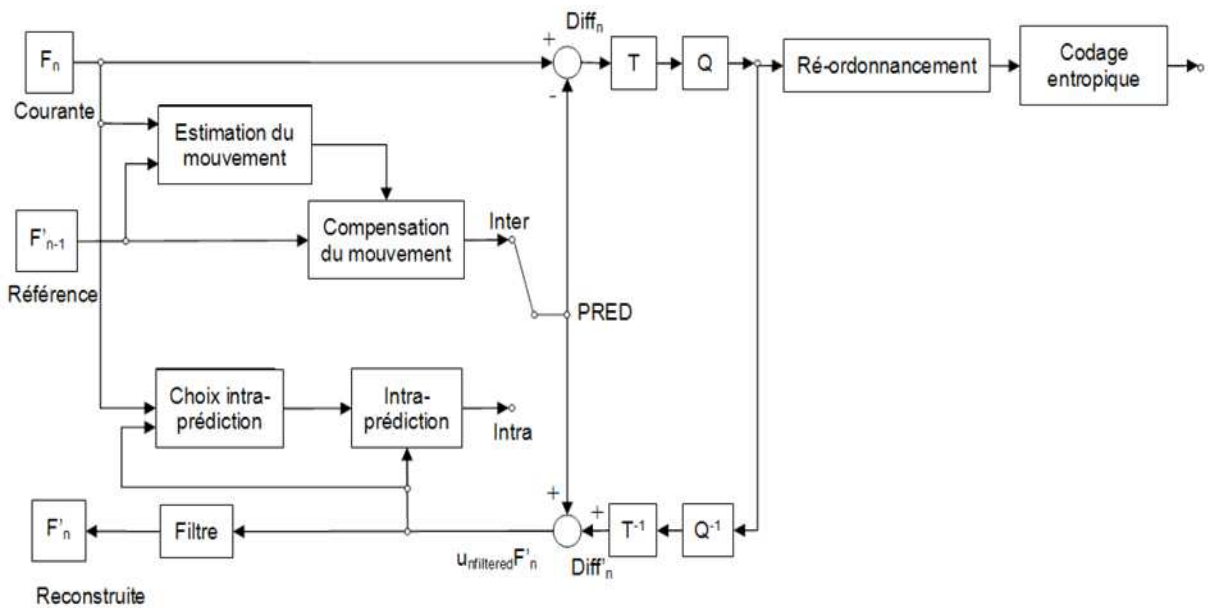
$F_n$
Courante
+
-
$Diff_n$
T
Q
Ré-ordonnancement
Codage entropique
Estimation du mouvement
$F'_{n-1}$
Référence
Compensation du mouvement
Inter
PRED
Choix intra-prédiction
Intra-prédiction
Intra
+
+
$F'_n$
Filtre
$u_{nfiltered}F'_n$
$Diff'_n$
$T^{-1}$
$Q^{-1}$
Reconstruite